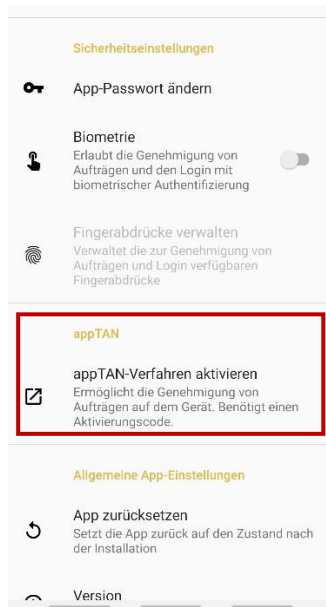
Sicherheitseinstellungen

App-Passwort ändern

Biometrie
Erlaubt die Genehmigung von Aufträgen und den Login mit biometrischer Authentifizierung

Fingerabdrücke verwalten
Verwaltet die zur Genehmigung von Aufträgen und Login verfügbaren Fingerabdrücke

appTAN

appTAN-Verfahren aktivieren
Ermöglicht die Genehmigung von Aufträgen auf dem Gerät. Benötigt einen Aktivierungscode.

Allgemeine App-Einstellungen

App zurücksetzen
Setzt die App zurück auf den Zustand nach der Installation

Version